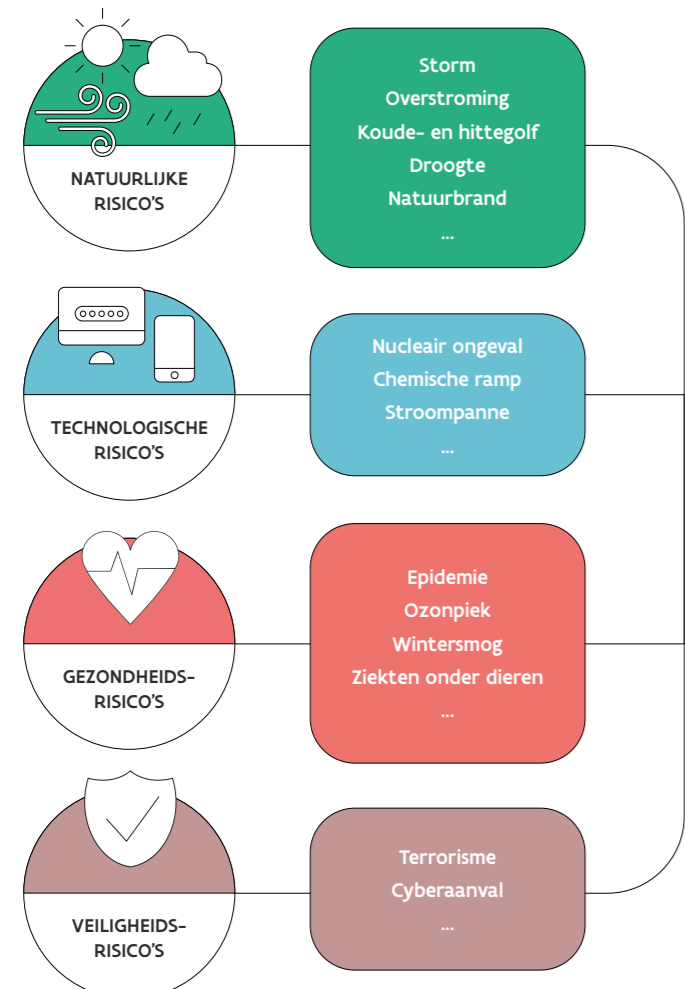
NATUURLIJKE RISICO'S

Storm
Overstroming
Koude- en hittegolf
Droogte
Natuurbrand
...

TECHNOLOGISCHE RISICO'S

Nucleair ongeval
Chemische ramp
Stroompanne
...

GEZONDHEIDS-RISICO'S

Epidemie
Ozonpiek
Wintersmog
Ziekten onder dieren
...

VEILIGHEIDS-RISICO'S

Terrorisme
Cyberaanval
...